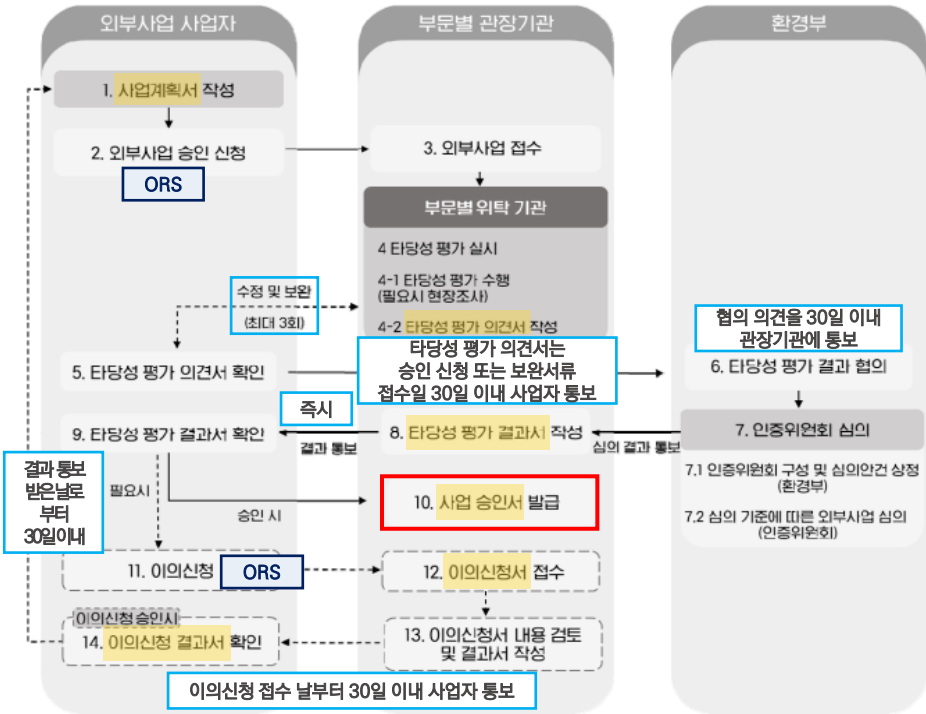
외부사업 사업자

부문별 관장기관

환경부

1. 사업계획서 작성

2. 외부사업 승인 신청

ORS

3. 외부사업 접수

부문별 위탁 기관

4 타당성 평가 실시

4-1 타당성 평가 수행 (필요시 현장조사)

4-2 타당성 평가 의견서 작성

수정 및 보완 (최대 3회)

5. 타당성 평가 의견서 확인

타당성 평가 의견서는 승인 신청 또는 보완서류 접수일 30일 이내 사업자 통보

협의 의견을 30일 이내 관장기관에 통보

6. 타당성 평가 결과 협의

즉시

9. 타당성 평가 결과서 확인

결과 통보

8. 타당성 평가 결과서 작성

심의 결과 통보

7. 인증위원회 심의

7.1 인증위원회 구성 및 심의안건 상정 (환경부)

7.2 심의 기준에 따른 외부사업 심의 (인증위원회)

결과 통보 받은날로 부터 30일이내

필요시

승인 시

10. 사업 승인서 발급

11. 이의신청

ORS

12. 이의신청서 접수

이의신청 승인시

14. 이의신청 결과서 확인

13. 이의신청서 내용 검토 및 결과서 작성

이의신청 접수 날부터 30일 이내 사업자 통보